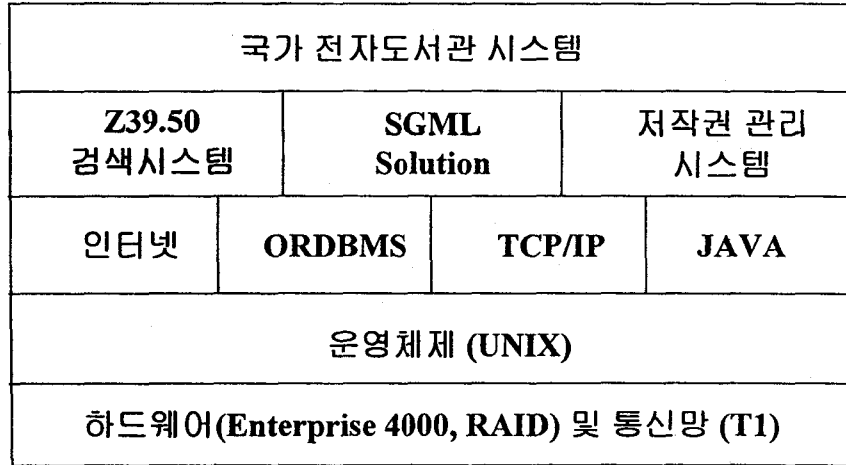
국가 전자도서관 시스템

| Z39.50 검색시스템 | SGML Solution | 저작권 관리 시스템 |
|---|---|---|

| 인터넷 | ORDBMS | TCP/IP | JAVA |
|---|---|---|---|

운영체제 (UNIX)

하드웨어(Enterprise 4000, RAID) 및 통신망 (T1)